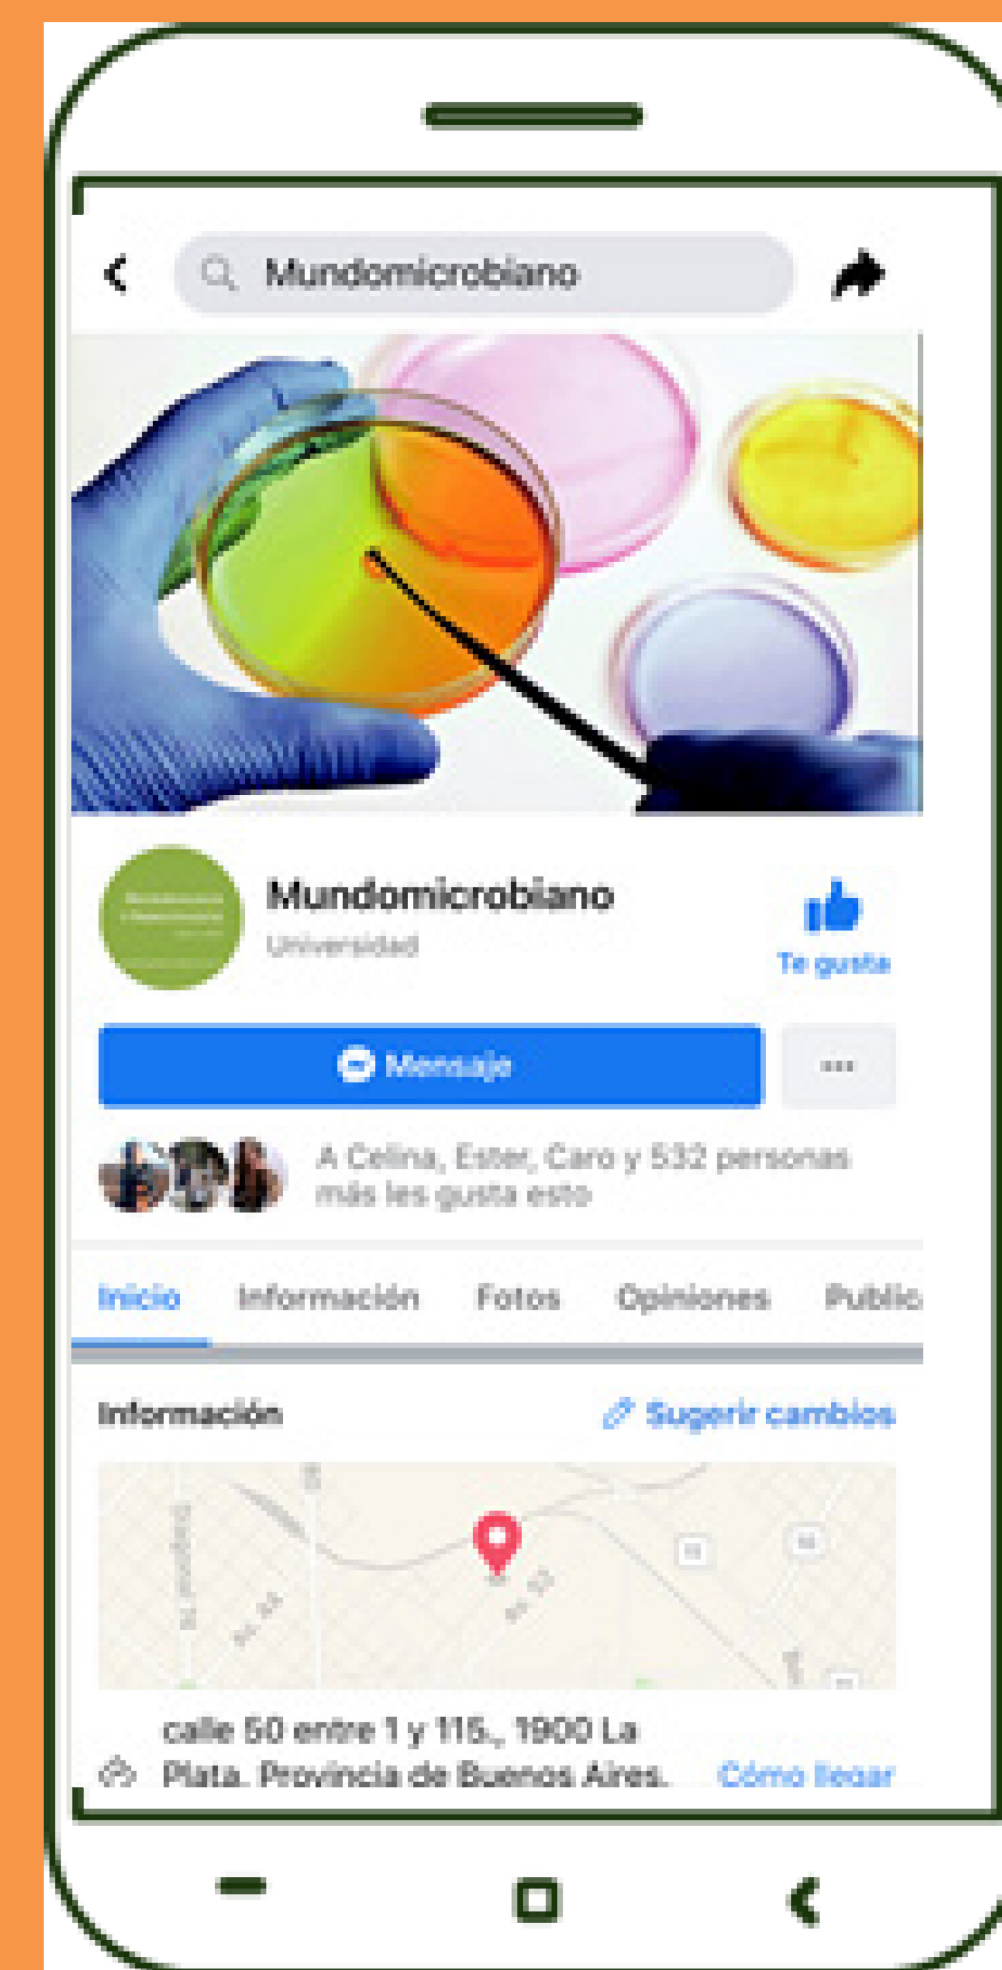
Mundomicrobiano

Mundomicrobiano
Universidad

Te gusta

Mensaje

···

A Celina, Ester, Caro y 532 personas más les gusta esto

Inicio Información Fotos Opiniones Public

Información

Sugerir cambios

calle 50 entre 1 y 115., 1900 La Plata. Provincia de Buenos Aires.

Cómo llegar